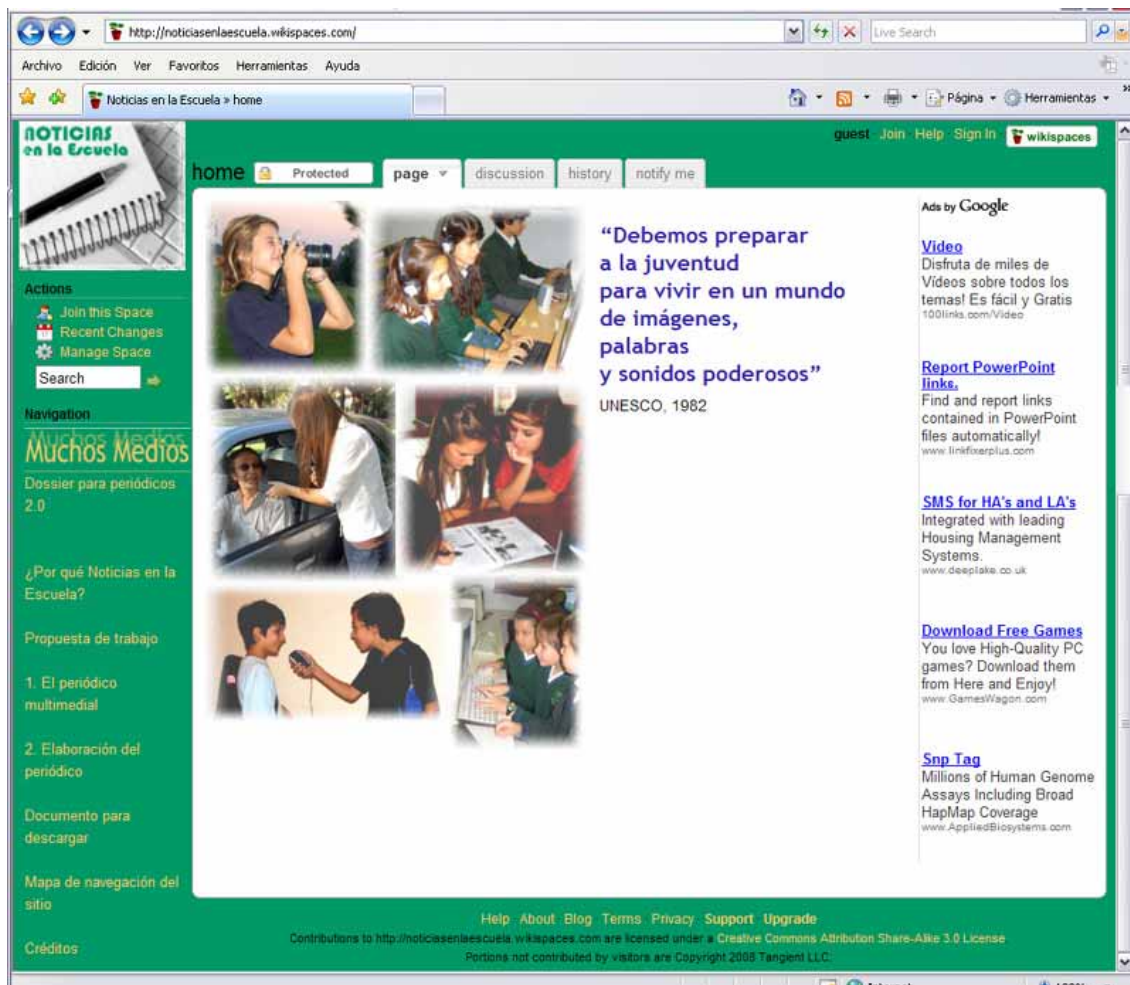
http://noticiasenlaescuela.wikispaces.com/

Live Search

Archivo Edición Ver Favoritos Herramientas Ayuda

Noticias en la Escuela » home

Página Herramientas

NOTICIAS en la Escuela

guest Join Help Sign In wikispaces

home Protected page discussion history notify me

Actions
Join this Space
Recent Changes
Manage Space
Search

Navigation
Muchos Medios
Dossier para periódicos 2.0

¿Por qué Noticias en la Escuela?

Propuesta de trabajo

1. El periódico multimedial

2. Elaboración del periódico

Documento para descargar

Mapa de navegación del sitio

Créditos

"Debemos preparar a la juventud para vivir en un mundo de imágenes, palabras y sonidos poderosos"
UNESCO, 1982

Ads by Google

Video
Disfruta de miles de Vídeos sobre todos los temas! Es fácil y Gratis
100links.com/Video

Report PowerPoint links.
Find and report links contained in PowerPoint files automatically!
www.linkfixerplus.com

SMS for HA's and LA's
Integrated with leading Housing Management Systems.
www.deeplake.co.uk

Download Free Games
You love High-Quality PC games? Download them from Here and Enjoy!
www.GamesWagon.com

Snp Tag
Millions of Human Genome Assays Including Broad HapMap Coverage
www.AppliedBiosystems.com

Help About Blog Terms Privacy Support Upgrade
Contributions to http://noticiasenlaescuela.wikispaces.com are licensed under a Creative Commons Attribution Share-Alike 3.0 License
Portions not contributed by visitors are Copyright 2008 Tangient LLC.